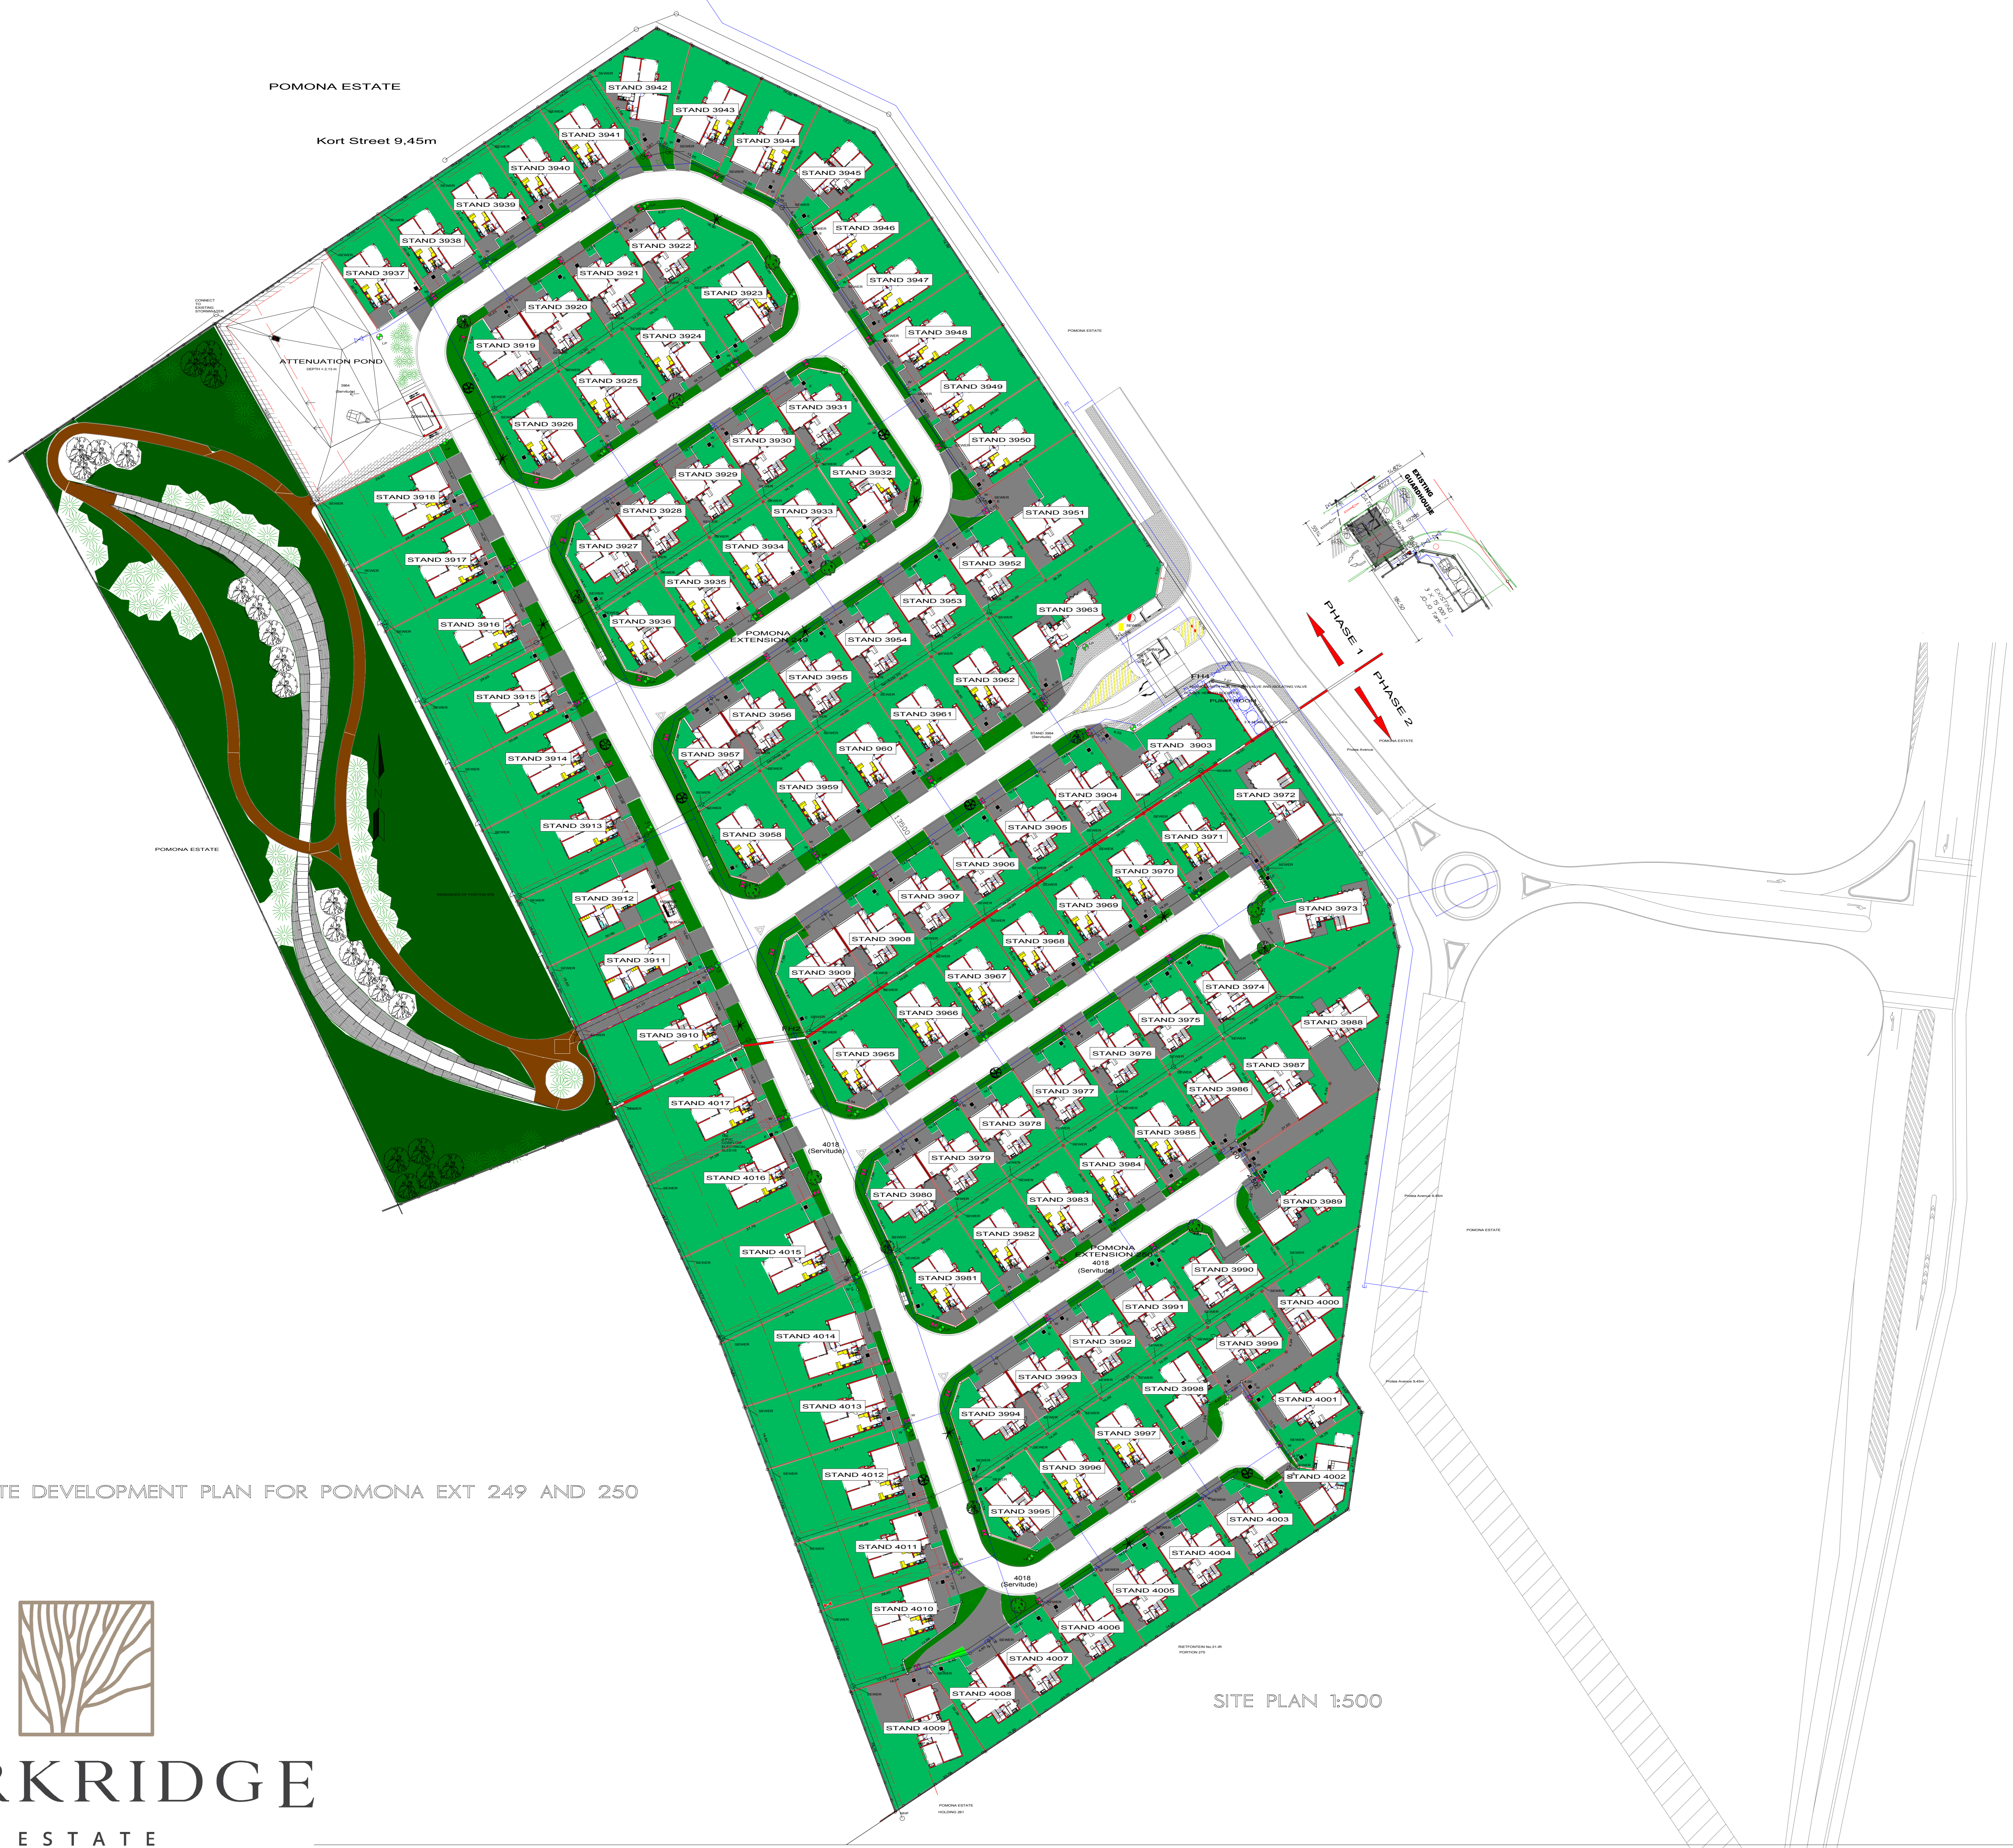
POMONA ESTATE

Kort Street 9,45m

STAND 3942
STAND 3943
STAND 3941
STAND 3944
STAND 3940
STAND 3945
STAND 3939
STAND 3946
STAND 3938
STAND 3922
STAND 3937
STAND 3921
STAND 3947
STAND 3923
STAND 3920
STAND 3948
STAND 3924
STAND 3919
ATTENUATION POND
STAND 3925
STAND 3949
STAND 3931
STAND 3926
STAND 3930
STAND 3950
STAND 3929
STAND 3932
STAND 3918
STAND 3928
STAND 3933
STAND 3951
STAND 3927
STAND 3934
STAND 3917
STAND 3952
STAND 3935
STAND 3953
STAND 3916
STAND 3936
STAND 3963
POMONA EXTENSION 249
STAND 3954
STAND 3955
STAND 3962
STAND 3915
STAND 3956
STAND 3961
STAND 3957
STAND 960
STAND 3903
STAND 3914
STAND 3959
STAND 3904
STAND 3972
STAND 3905
STAND 3971
STAND 3913
STAND 3958
STAND 3906
STAND 3970
STAND 3907
STAND 3969
STAND 3973
STAND 3912
STAND 3908
STAND 3968
STAND 3909
STAND 3967
STAND 3974
STAND 3911
STAND 3966
STAND 3975
STAND 3988
STAND 3910
STAND 3965
STAND 3976
STAND 3987
STAND 3977
STAND 3986
STAND 4017
STAND 3978
STAND 3985
STAND 3979
STAND 3984
4018 (Servitude)
STAND 4016
STAND 3980
STAND 3983
STAND 3989
STAND 3982
POMONA EXTENSION 250
4018 (Servitude)
STAND 4015
STAND 3981
STAND 3990
STAND 3991
STAND 4000
STAND 4014
STAND 3992
STAND 3999
STAND 3993
STAND 3998
STAND 4001
STAND 4013
STAND 3994
STAND 3997
STAND 3996
STAND 4012
STAND 4002
STAND 3995
STAND 4003
STAND 4011
STAND 4004
4018 (Servitude)
STAND 4005
STAND 4010
STAND 4006
STAND 4007
STAND 4008
STAND 4009

POMONA ESTATE
POMONA ESTATE
POMONA ESTATE
POMONA ESTATE
EXISTING GUARDHOUSE
PHASE 1
PHASE 2
FH4
PUMP ROOM

TE DEVELOPMENT PLAN FOR POMONA EXT 249 AND 250

SITE PLAN 1:500

RKRIDGE
ESTATE